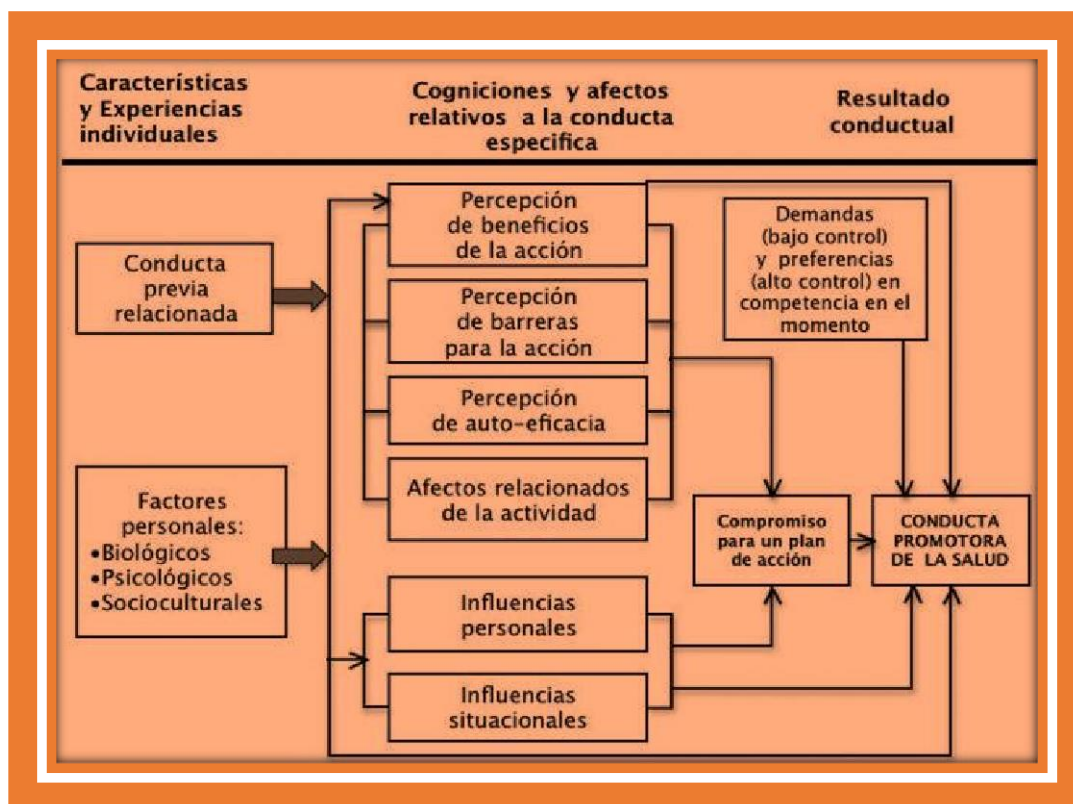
Características y Experiencias individuales

Cogniciones y afectos relativos a la conducta especifica

Resultado conductual

Conducta previa relacionada

Factores personales:
•Biológicos
•Psicológicos
•Socioculturales

Percepción de beneficios de la acción

Percepción de barreras para la acción

Percepción de auto-eficacia

Afectos relacionados de la actividad

Influencias personales

Influencias situacionales

Demandas (bajo control) y preferencias (alto control) en competencia en el momento

Compromiso para un plan de acción

CONDUCTA PROMOTORA DE LA SALUD